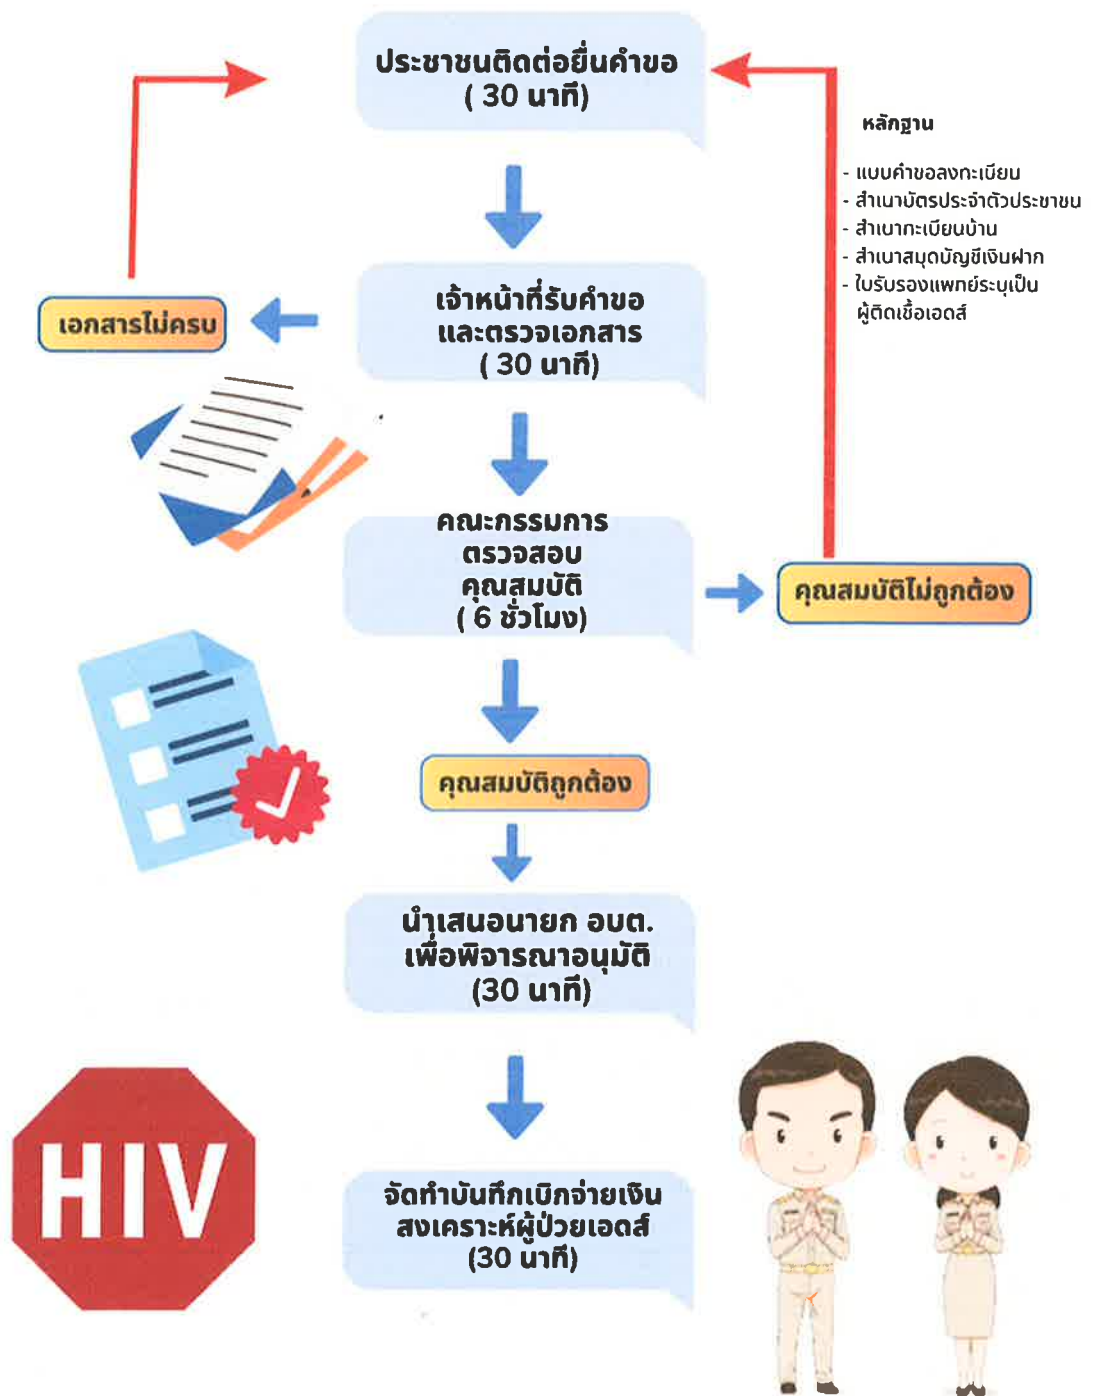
ประชาชนติดต่อยื่นคำขอ
( 30 นาที)

หลักฐาน

- แบบคำขอลงทะเบียน
- สำเนาบัตรประจำตัวประชาชน
- สำเนาทะเบียนบ้าน
- สำเนาสมุดบัญชีเงินฝาก
- ใบรับรองแพทย์ระบุเป็นผู้ติดเชื้อเอดส์

เอกสารไม่ครบ

เจ้าหน้าที่รับคำขอ
และตรวจเอกสาร
( 30 นาที)

คณะกรรมการ
ตรวจสอบ
คุณสมบัติ
( 6 ชั่วโมง)

คุณสมบัติไม่ถูกต้อง

คุณสมบัติถูกต้อง

นำเสนอนายก อบต.
เพื่อพิจารณาอนุมัติ
(30 นาที)

HIV

จัดทำบันทึกเบิกจ่ายเงิน
สงเคราะห์ผู้ป่วยเอดส์
(30 นาที)